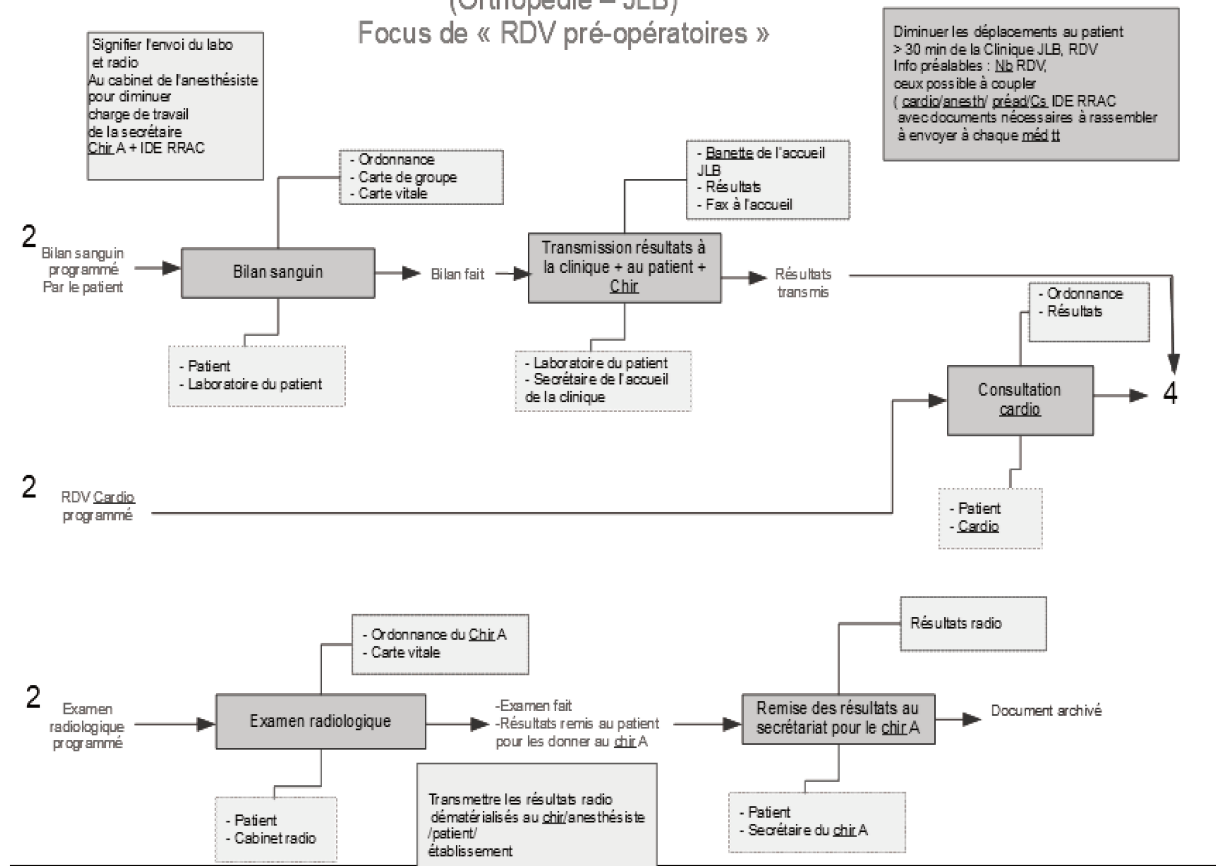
(Orthopédie – JLB)
Focus de « RDV pré-opératoires »

Signifier l'envoi du labo et radio Au cabinet de l'anesthésiste pour diminuer charge de travail de la secrétaire Chir A + IDE RRAC

Diminuer les déplacements au patient > 30 min de la Clinique JLB, RDV Info préalables : Nb RDV, ceux possible à coupler ( cardio/anesth/ préad/Cs IDE RRAC avec documents nécessaires à rassembler à envoyer à chaque méd tt

- Ordonnance
- Carte de groupe
- Carte vitale

- Banette de l'accueil JLB
- Résultats
- Fax à l'accueil

2 Bilan sanguin programmé Par le patient

Bilan sanguin

Bilan fait

Transmission résultats à la clinique + au patient + Chir

Résultats transmis

- Ordonnance
- Résultats

- Patient
- Laboratoire du patient

- Laboratoire du patient
- Secrétaire de l'accueil de la clinique

Consultation cardio

4

2 RDV Cardio programmé

- Patient
- Cardio

- Ordonnance du Chir A
- Carte vitale

Résultats radio

2 Examen radiologique programmé

Examen radiologique

-Examen fait
-Résultats remis au patient pour les donner au chir A

Remise des résultats au secrétariat pour le chir A

Document archivé

- Patient
- Cabinet radio

Transmettre les résultats radio dématérialisés au chir/anesthésiste /patient/ établissement

- Patient
- Secrétaire du chir A